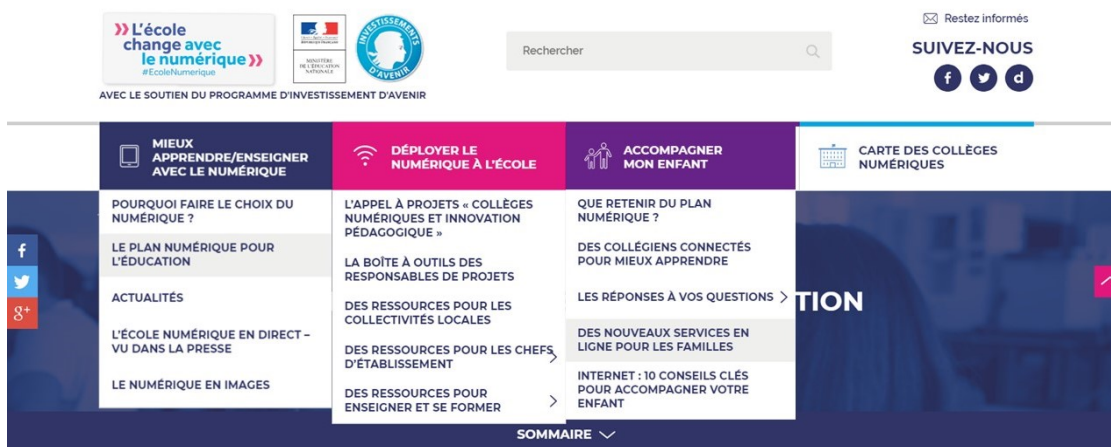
»L'école change avec le numérique»
#EcoleNumerique

MINISTÈRE DE L'ÉDUCATION NATIONALE

INVESTISSEMENTS D'AVENIR

AVEC LE SOUTIEN DU PROGRAMME D'INVESTISSEMENT D'AVENIR

Rechercher

Restez informés

SUIVEZ-NOUS

f

d

MIEUX APPRENDRE/ENSEIGNER AVEC LE NUMÉRIQUE

DÉPLOYER LE NUMÉRIQUE À L'ÉCOLE

ACCOMPAGNER MON ENFANT

CARTE DES COLLÈGES NUMÉRIQUES

POURQUOI FAIRE LE CHOIX DU NUMÉRIQUE ?

LE PLAN NUMÉRIQUE POUR L'ÉDUCATION

ACTUALITÉS

L'ÉCOLE NUMÉRIQUE EN DIRECT – VU DANS LA PRESSE

LE NUMÉRIQUE EN IMAGES

L'APPEL À PROJETS « COLLÈGES NUMÉRIQUES ET INNOVATION PÉDAGOGIQUE »

LA BOÎTE À OUTILS DES RESPONSABLES DE PROJETS

DES RESSOURCES POUR LES COLLECTIVITÉS LOCALES

DES RESSOURCES POUR LES CHEFS D'ÉTABLISSEMENT

DES RESSOURCES POUR ENSEIGNER ET SE FORMER

QUE RETENIR DU PLAN NUMÉRIQUE ?

DES COLLÉGIENS CONNECTÉS POUR MIEUX APPRENDRE

LES RÉPONSES À VOS QUESTIONS

DES NOUVEAUX SERVICES EN LIGNE POUR LES FAMILLES

INTERNET : 10 CONSEILS CLÉS POUR ACCOMPAGNER VOTRE ENFANT

TION

f

g+

SOMMAIRE